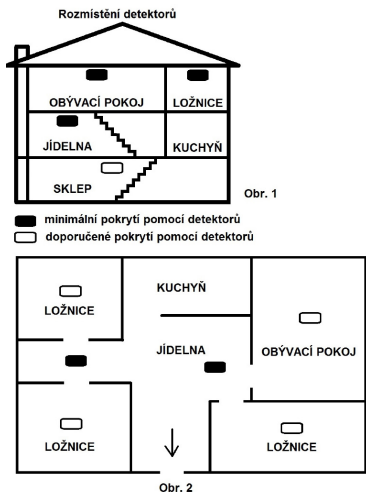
Rozmístění detektorů

OBÝVACÍ POKOJ

LOŽNICE

JÍDELNA

KUCHYŇ

SKLEP

Obr. 1

minimální pokrytí pomocí detektorů

doporučené pokrytí pomocí detektorů

LOŽNICE

KUCHYŇ

JÍDELNA

OBÝVACÍ POKOJ

LOŽNICE

LOŽNICE

Obr. 2